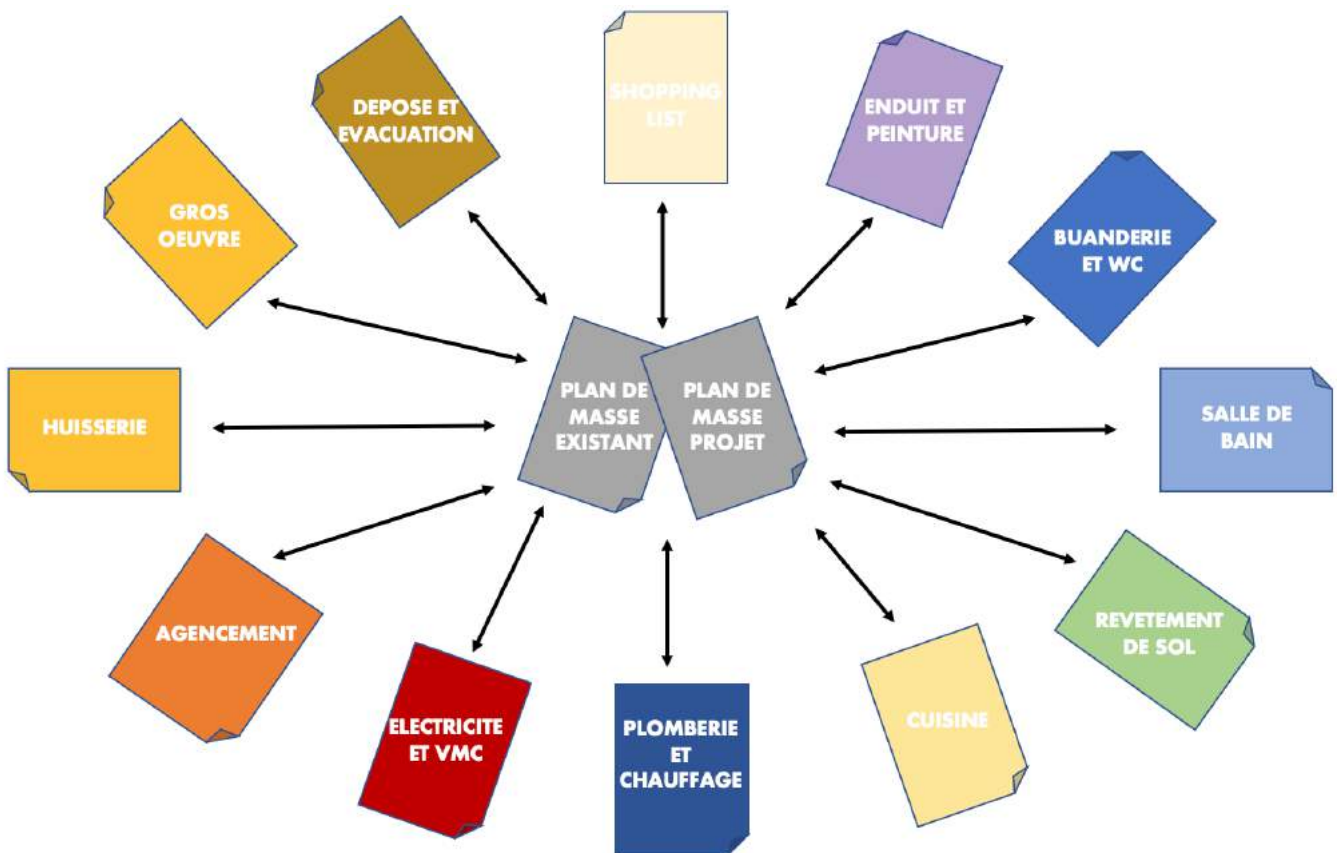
DEPOSE ET EVACUATION

SHOPPING LIST

ENDUIT ET PEINTURE

GROS OEUVRE

BUANDERIE ET WC

HUISSERIE

PLAN DE MASSE EXISTANT

PLAN DE MASSE PROJET

SALLE DE BAIN

AGENCEMENT

REVETEMENT DE SOL

ELECTRICITE ET VMC

PLOMBERIE ET CHAUFFAGE

CUISINE